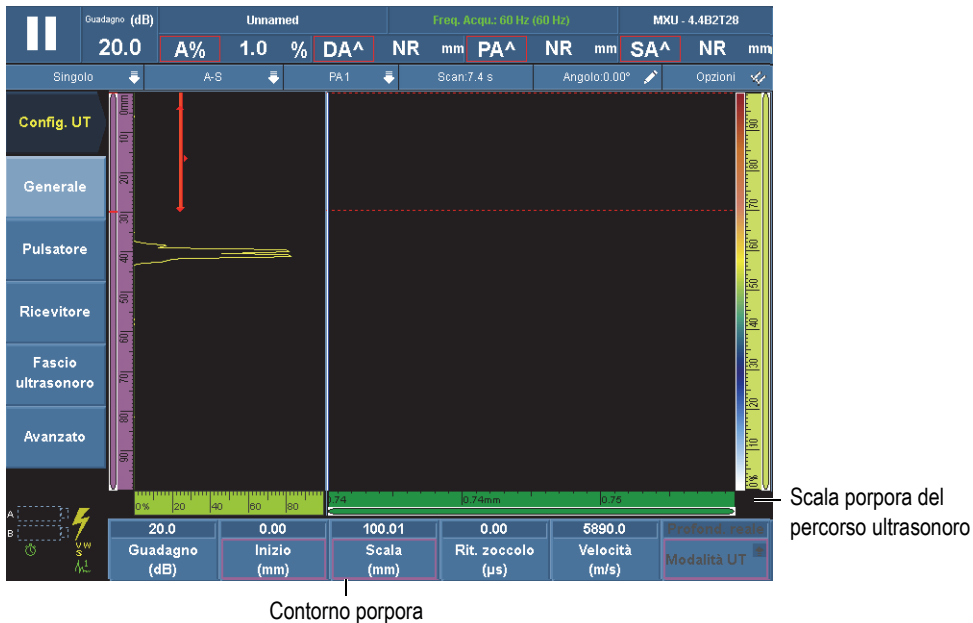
Guadagno (dB)
20.0
Unnamed
A% 1.0 % DA^ NR mm PA^ NR mm SA^ NR mm
Freq. Acqu.: 60 Hz (60 Hz)
MXU - 4.4B2T28

Singolo
A-S
PA1
Scan:7.4 s
Angolo:0.00°
Opzioni

Config. UT
Generale
Pulsatore
Ricevitore
Fascio ultrasonoro
Avanzato

0mm 10 20 30 40 50 60 70 80 90

90 80 70 60 50 40 30 20 10 0%

0% 20 40 60 80
0.74 0.74mm 0.75

A
B

20.0
Guadagno (dB)
0.00
Inizio (mm)
100.01
Scala (mm)
0.00
Rit. zoccolo (µs)
5890.0
Velocità (m/s)
Profond. reale
Modalità UT

Scala porpora del percorso ultrasonoro

Contorno porpora